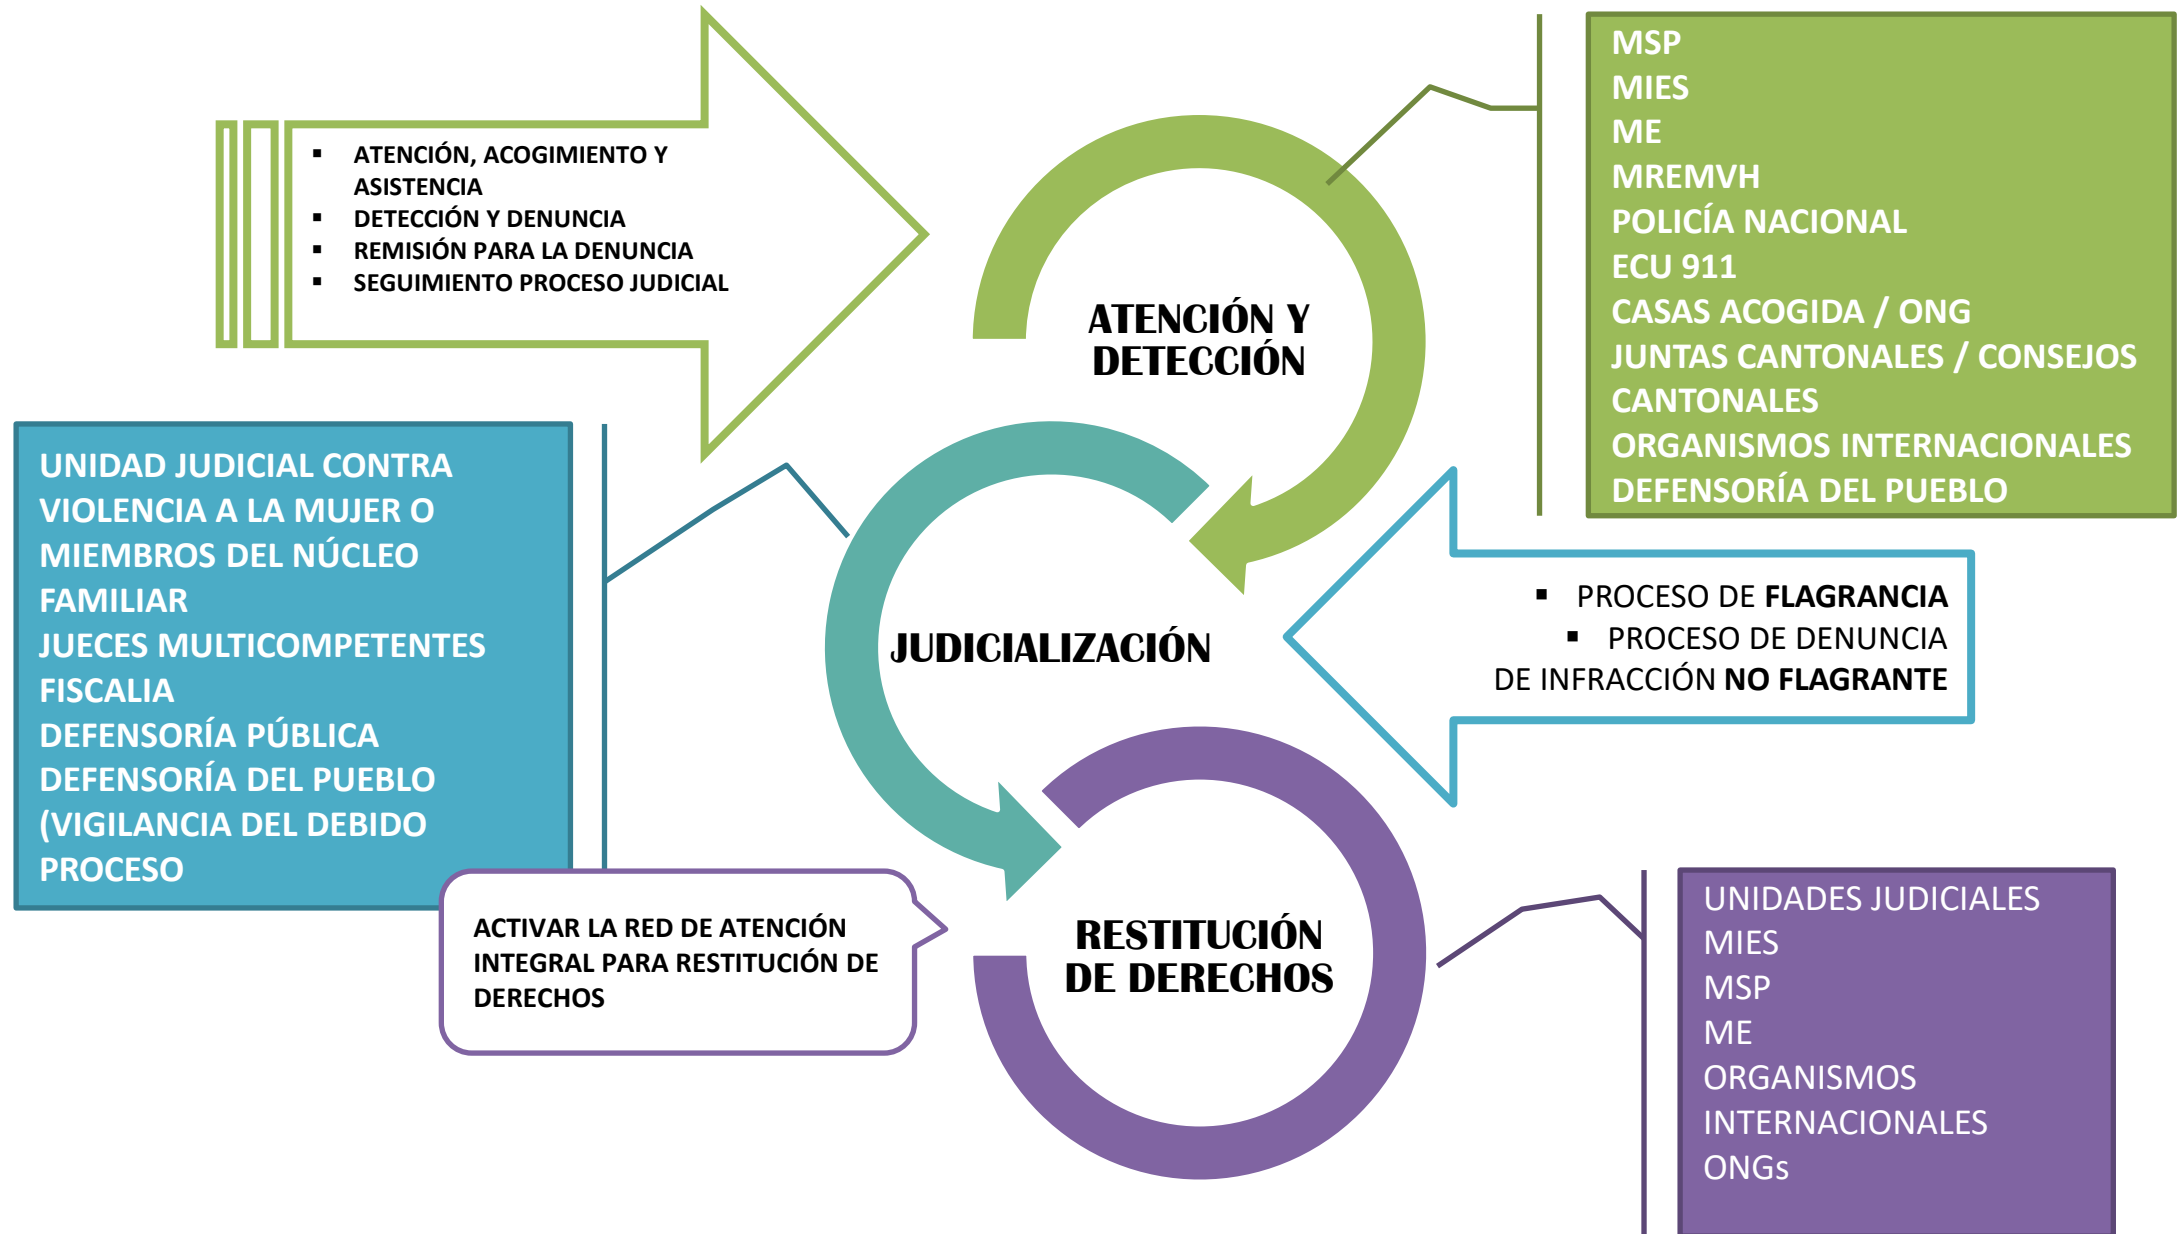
- ATENCIÓN, ACOGIMIENTO Y ASISTENCIA
- DETECCIÓN Y DENUNCIA
- REMISIÓN PARA LA DENUNCIA
- SEGUIMIENTO PROCESO JUDICIAL

ATENCIÓN Y DETECCIÓN

MSP
MIES
ME
MREMVH
POLICÍA NACIONAL
ECU 911
CASAS ACOGIDA / ONG
JUNTAS CANTONALES / CONSEJOS CANTONALES
ORGANISMOS INTERNACIONALES
DEFENSORÍA DEL PUEBLO

UNIDAD JUDICIAL CONTRA VIOLENCIA A LA MUJER O MIEMBROS DEL NÚCLEO FAMILIAR
JUECES MULTICOMPETENTES
FISCALIA
DEFENSORÍA PÚBLICA
DEFENSORÍA DEL PUEBLO (VIGILANCIA DEL DEBIDO PROCESO

JUDICIALIZACIÓN

- PROCESO DE FLAGRANCIA
- PROCESO DE DENUNCIA DE INFRACCIÓN NO FLAGRANTE

ACTIVAR LA RED DE ATENCIÓN INTEGRAL PARA RESTITUCIÓN DE DERECHOS

RESTITUCIÓN DE DERECHOS

UNIDADES JUDICIALES
MIES
MSP
ME
ORGANISMOS INTERNACIONALES
ONGs